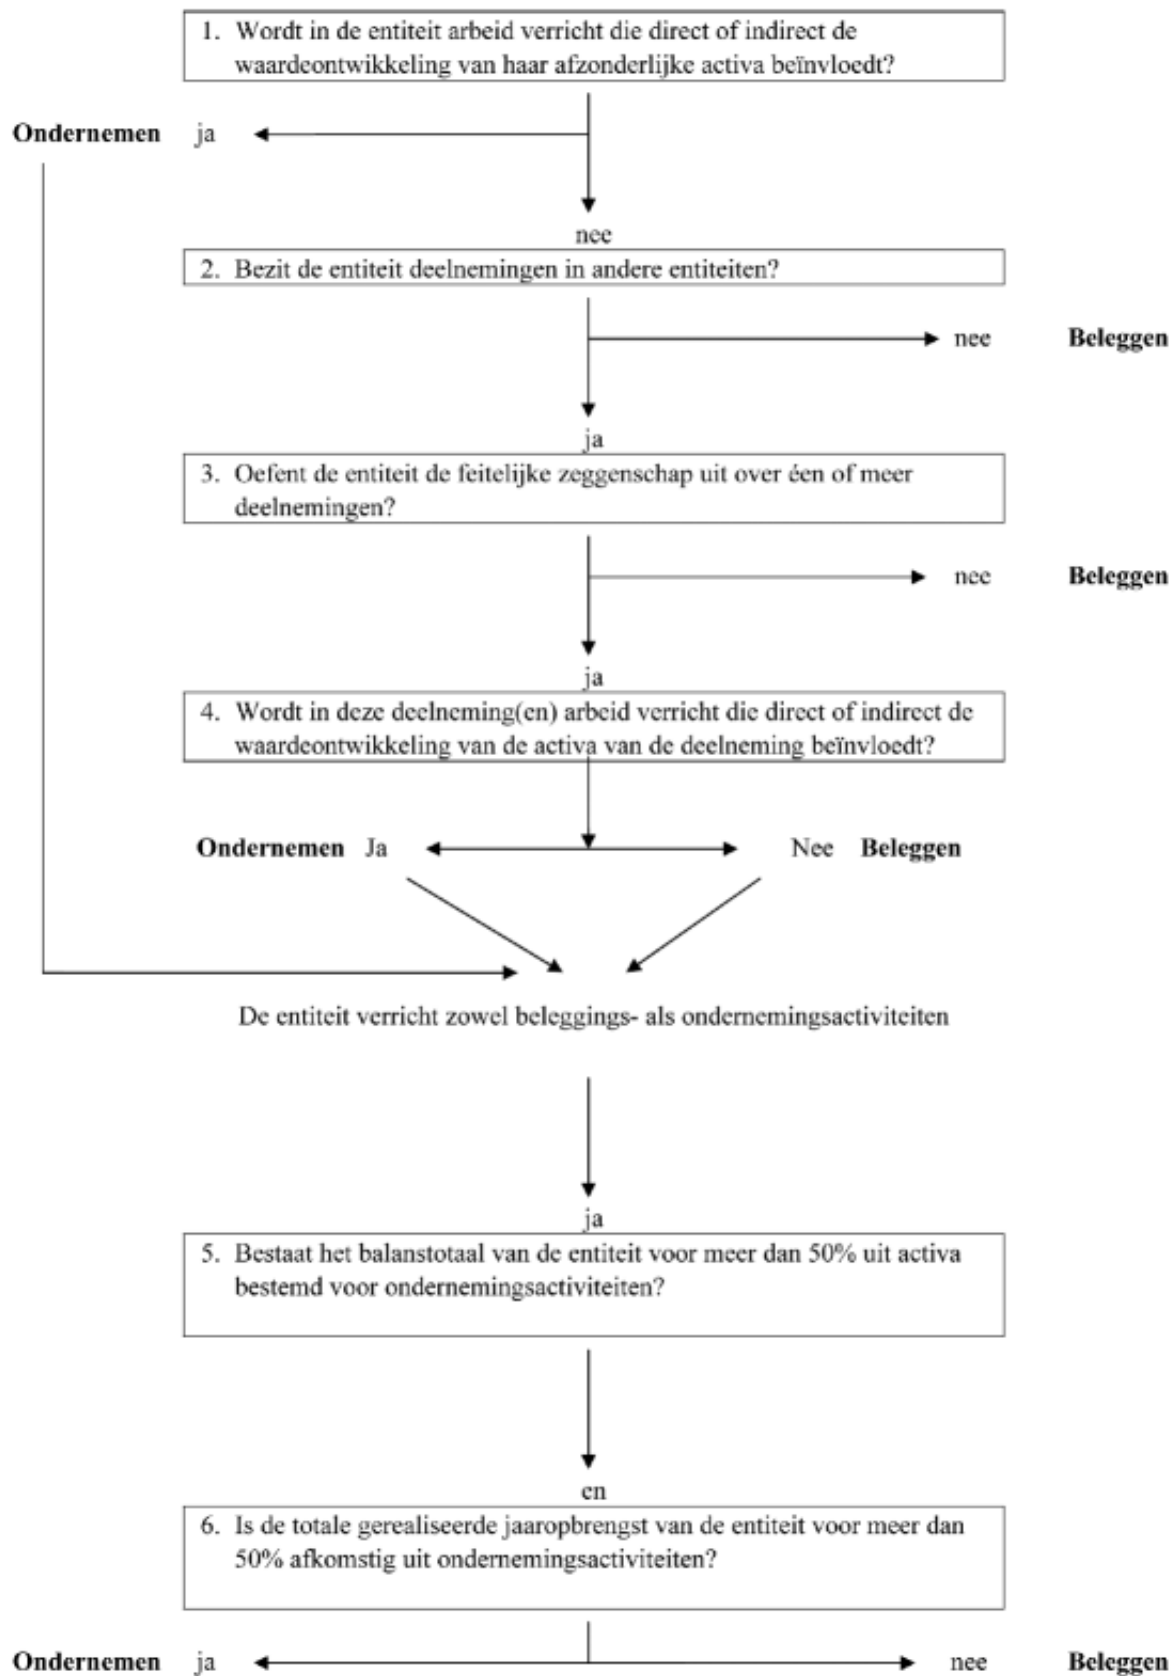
1. Wordt in de entiteit arbeid verricht die direct of indirect de waardeontwikkeling van haar afzonderlijke activa beïnvloedt?

**Ondernemen** ja

nee

2. Bezit de entiteit deelnemingen in andere entiteiten?

nee **Beleggen**

ja

3. Oefent de entiteit de feitelijke zeggenschap uit over één of meer deelnemingen?

nee **Beleggen**

ja

4. Wordt in deze deelneming(en) arbeid verricht die direct of indirect de waardeontwikkeling van de activa van de deelneming beïnvloedt?

**Ondernemen** Ja Nee **Beleggen**

De entiteit verricht zowel beleggings- als ondernemingsactiviteiten

ja

5. Bestaat het balanstotaal van de entiteit voor meer dan 50% uit activa bestemd voor ondernemingsactiviteiten?

en

6. Is de totale gerealiseerde jaaropbrengst van de entiteit voor meer dan 50% afkomstig uit ondernemingsactiviteiten?

**Ondernemen** ja nee **Beleggen**